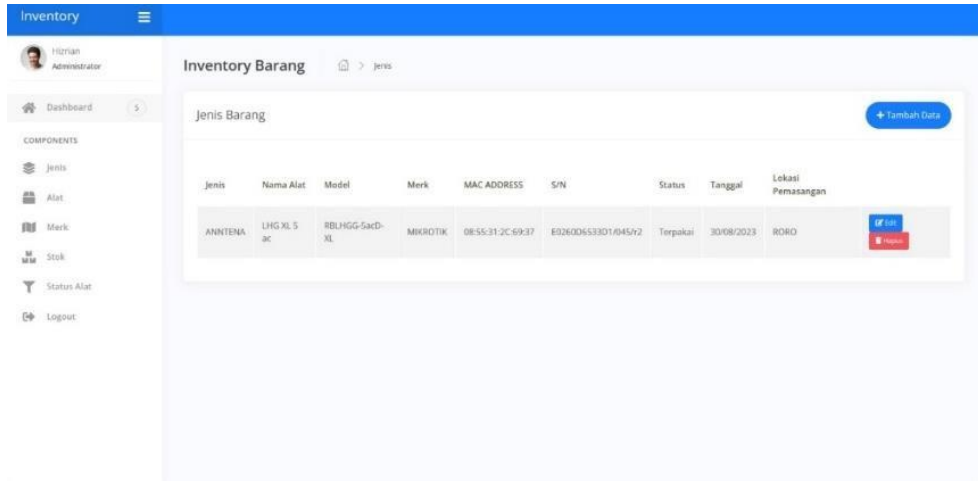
Inventory

Hizrian
Administrator

Dashboard 5

COMPONENTS

Jenis

Alat

Merk

Stok

Status Alat

Logout

Inventory Barang > Jenis

Jenis Barang

+ Tambah Data

| Jenis | Nama Alat | Model | Merk | MAC ADDRESS | S/N | Status | Tanggal | Lokasi Pemasangan | |
|---|---|---|---|---|---|---|---|---|---|
| ANNTENA | LHG XL 5 ac | RBLHGG-5acD-XL | MIKROTIK | 08:55:31:2C:69:37 | E0260D6533D1/045/Y2 | Terpakai | 30/08/2023 | RORO | Edit Hapus |